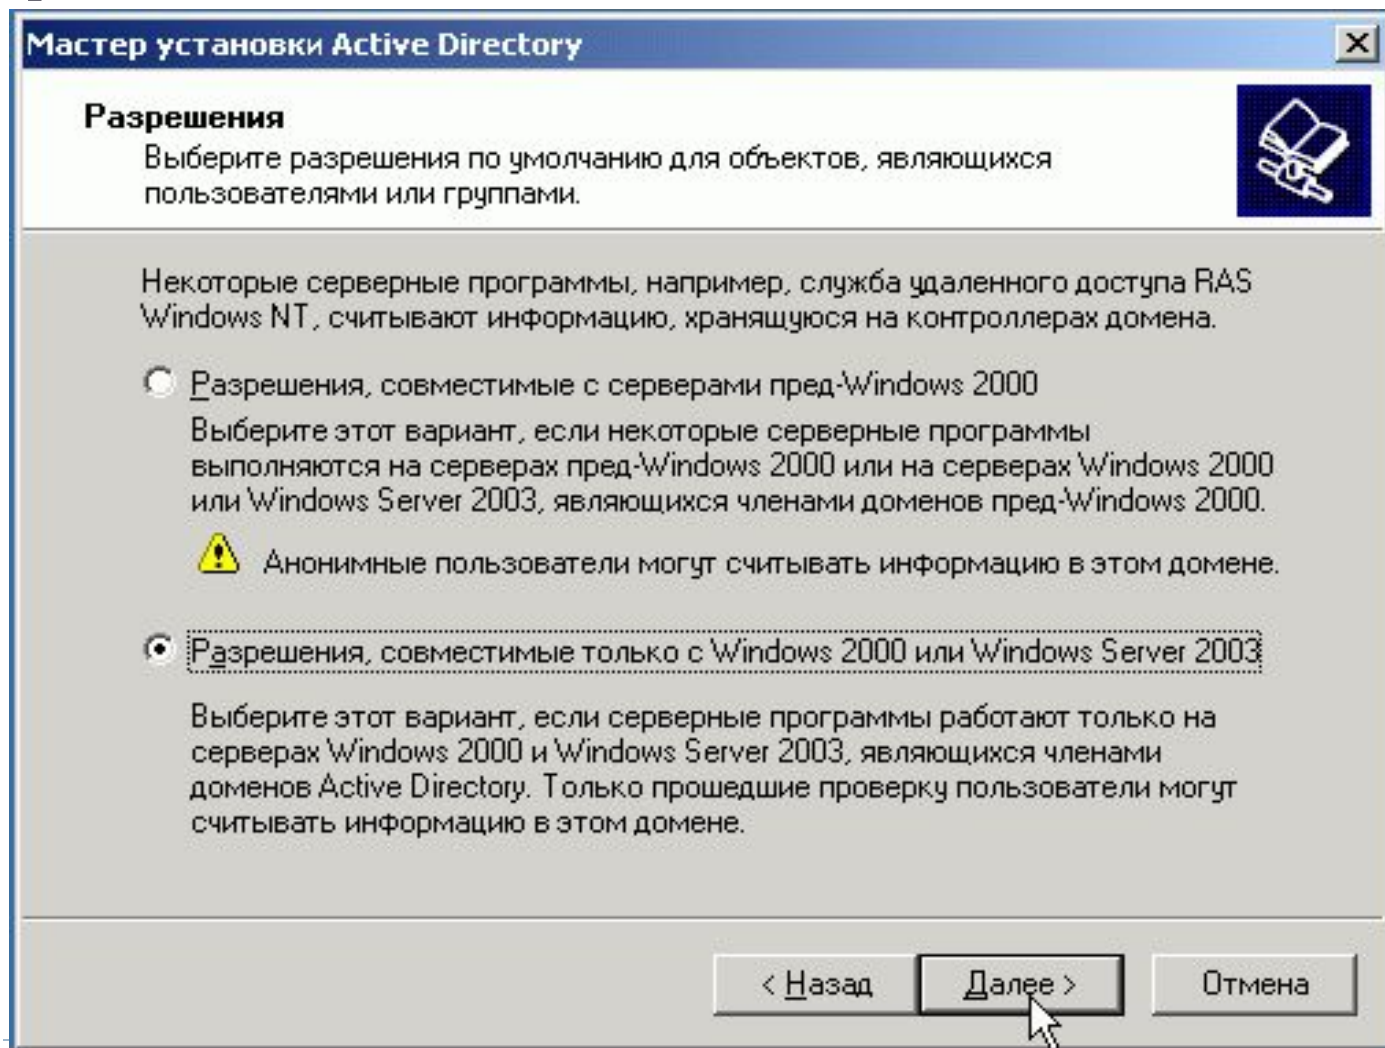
Мастер установки Active Directory

Разрешения
Выберите разрешения по умолчанию для объектов, являющихся пользователями или группами.

Некоторые серверные программы, например, служба удаленного доступа RAS Windows NT, считывают информацию, хранящуюся на контроллерах домена.

Разрешения, совместимые с серверами пред-Windows 2000
Выберите этот вариант, если некоторые серверные программы выполняются на серверах пред-Windows 2000 или на серверах Windows 2000 или Windows Server 2003, являющихся членами доменов пред-Windows 2000.

Анонимные пользователи могут считывать информацию в этом домене.

Разрешения, совместимые только с Windows 2000 или Windows Server 2003

Выберите этот вариант, если серверные программы работают только на серверах Windows 2000 и Windows Server 2003, являющихся членами доменов Active Directory. Только прошедшие проверку пользователи могут считывать информацию в этом домене.

< Назад
Далее >
Отмена